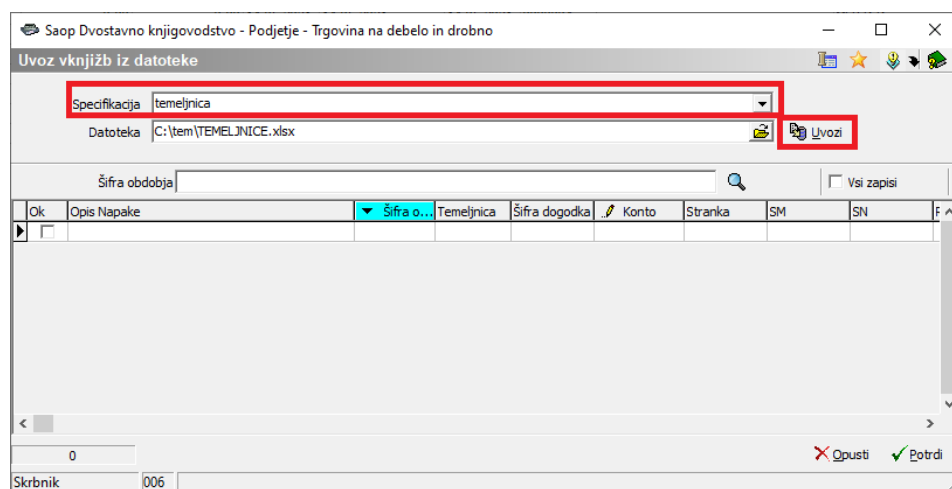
Saop Dvostavno knjigovodstvo - Podjetje - Trgovina na debelo in drobno

Uvoz vknjižb iz datoteke

Specifikacija temeljnica

Datoteka C:\tem\TEMELJNICE.xlsx

Uvozi

Šifra obdobja

Vsi zapisi

| Ok | Opis Napake | Šifra o... | Temeljnica | Šifra dogodka | Konto | Stranka | SM | SN |
|---|---|---|---|---|---|---|---|---|
| | | | | | | | | |

0

Opusti Potrdi

Skrbnik 006